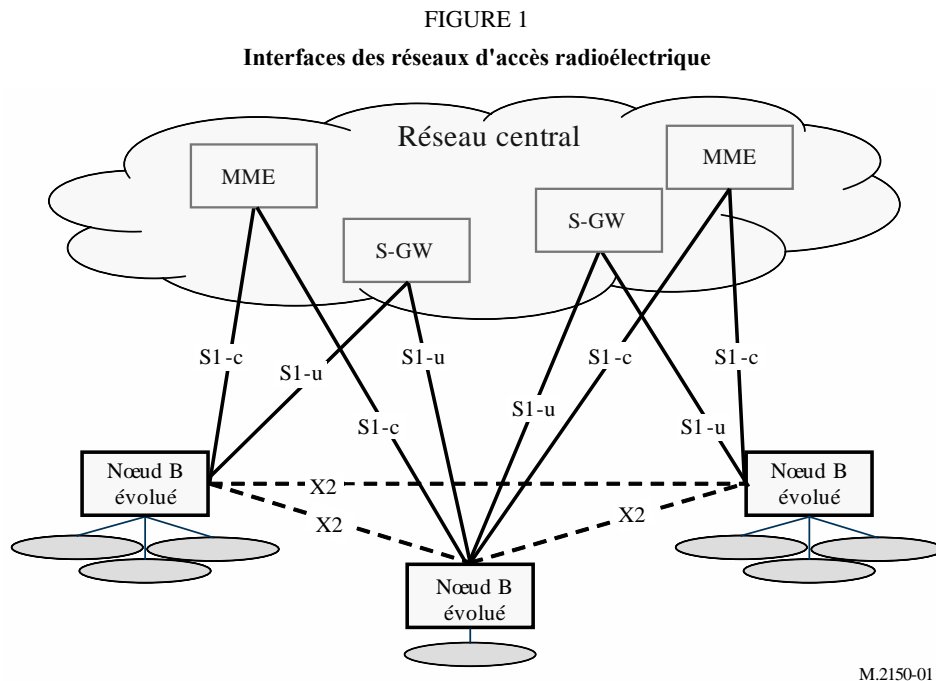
FIGURE 1

**Interfaces des réseaux d'accès radioélectrique**

Réseau central

MME

S-GW

S-GW

MME

S1-c

S1-u

S1-u

S1-c

S1-c

S1-u

S1-c

S1-u

Nœud B évolué

X2

X2

X2

Nœud B évolué

Nœud B évolué

M.2150-01